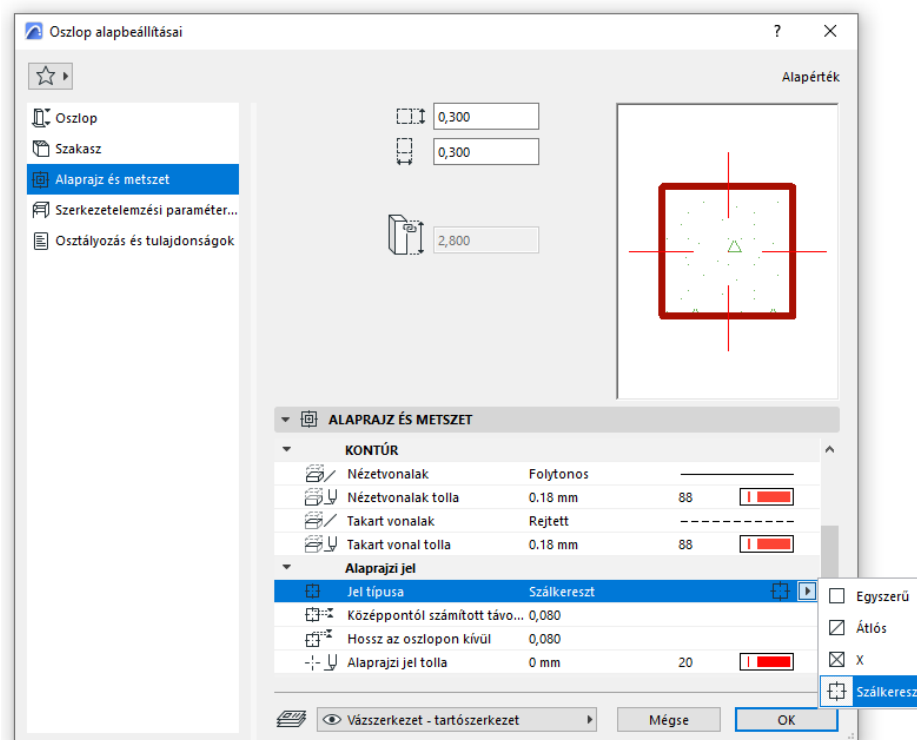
Oszlop alapbeállításai

? ✕

Alapérték

Oszlop
Szakasz
Alaprajz és metszet
Szerkezetelemzési paraméter...
Osztályozás és tulajdonságok

0,300
0,300
2,800

ALAPRAJZ ÉS METSZET

KONTÚR

| | | | |
|---|---|---|---|
| Nézetvonalak | Folytonos | | |
| Nézetvonalak tolla | 0.18 mm | 88 | |
| Takart vonalak | Rejtett | | |
| Takart vonal tolla | 0.18 mm | 88 | |

Alaprajzi jel

| | | | |
|---|---|---|---|
| Jel típusa | Szálkereszt | | |
| Középponttól számított távo... | 0,080 | | |
| Hossz az oszlopon kívül | 0,080 | | |
| Alaprajzi jel tolla | 0 mm | 20 | |

Egyszerű
Átlós
X
Szálkeresz

Vázszerkezet - tartószerkezet

Mégse
OK